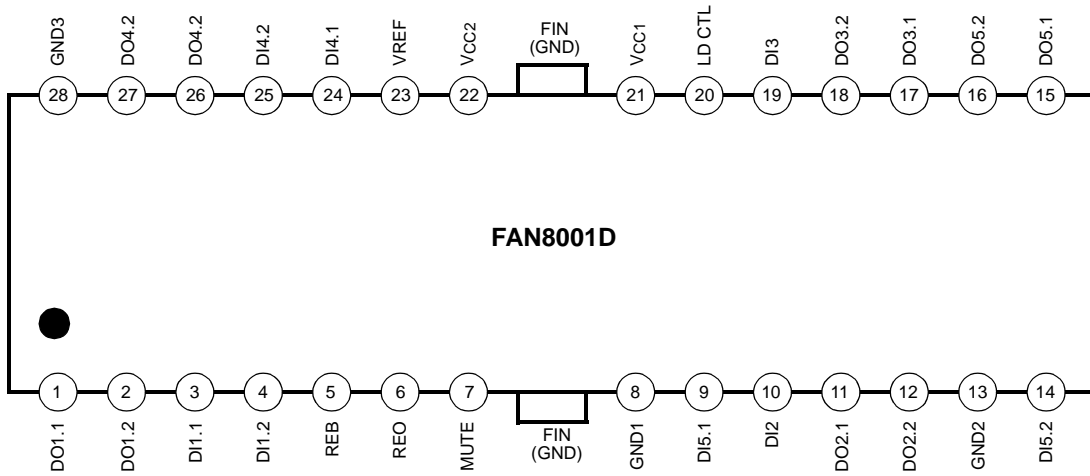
GND3 DO4.2 DO4.2 DI4.2 DI4.1 VREF VCC2 FIN (GND) VCC1 LD CTL DI3 DO3.2 DO3.1 DO5.2 DO5.1

28 27 26 25 24 23 22 21 20 19 18 17 16 15

FAN8001D

1 2 3 4 5 6 7 8 9 10 11 12 13 14

DO1.1 DO1.2 DI1.1 DI1.2 REB REO MUTE FIN (GND) GND1 DI5.1 DI2 DO2.1 DO2.2 GND2 DI5.2